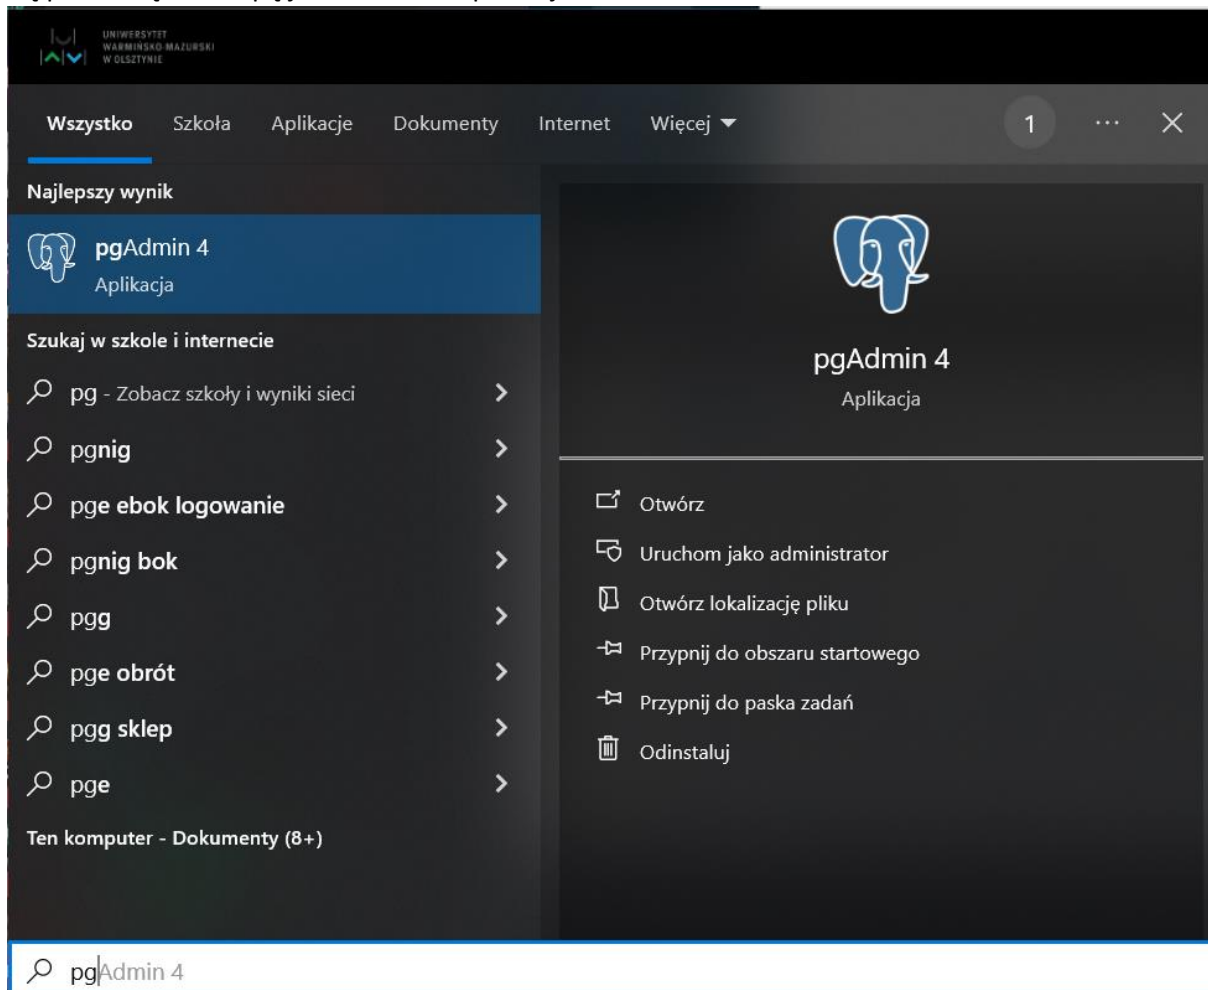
UNIWERSYTET WARMIŃSKO-MAZURSKI W OLSZTYNIE

Wszystko Szkoła Aplikacje Dokumenty Internet Więcej 1 ··· ✕

Najlepszy wynik

pgAdmin 4
Aplikacja

Szukaj w szkole i internecie

pg - Zobacz szkoły i wyniki sieci

pgnig

pge ebok logowanie

pgnig bok

pgg

pge obrót

pgg sklep

pge

Ten komputer - Dokumenty (8+)

pgAdmin 4
Aplikacja

Otwórz

Uruchom jako administrator

Otwórz lokalizację pliku

Przypnij do obszaru startowego

Przypnij do paska zadań

Odinstaluj

pgAdmin 4